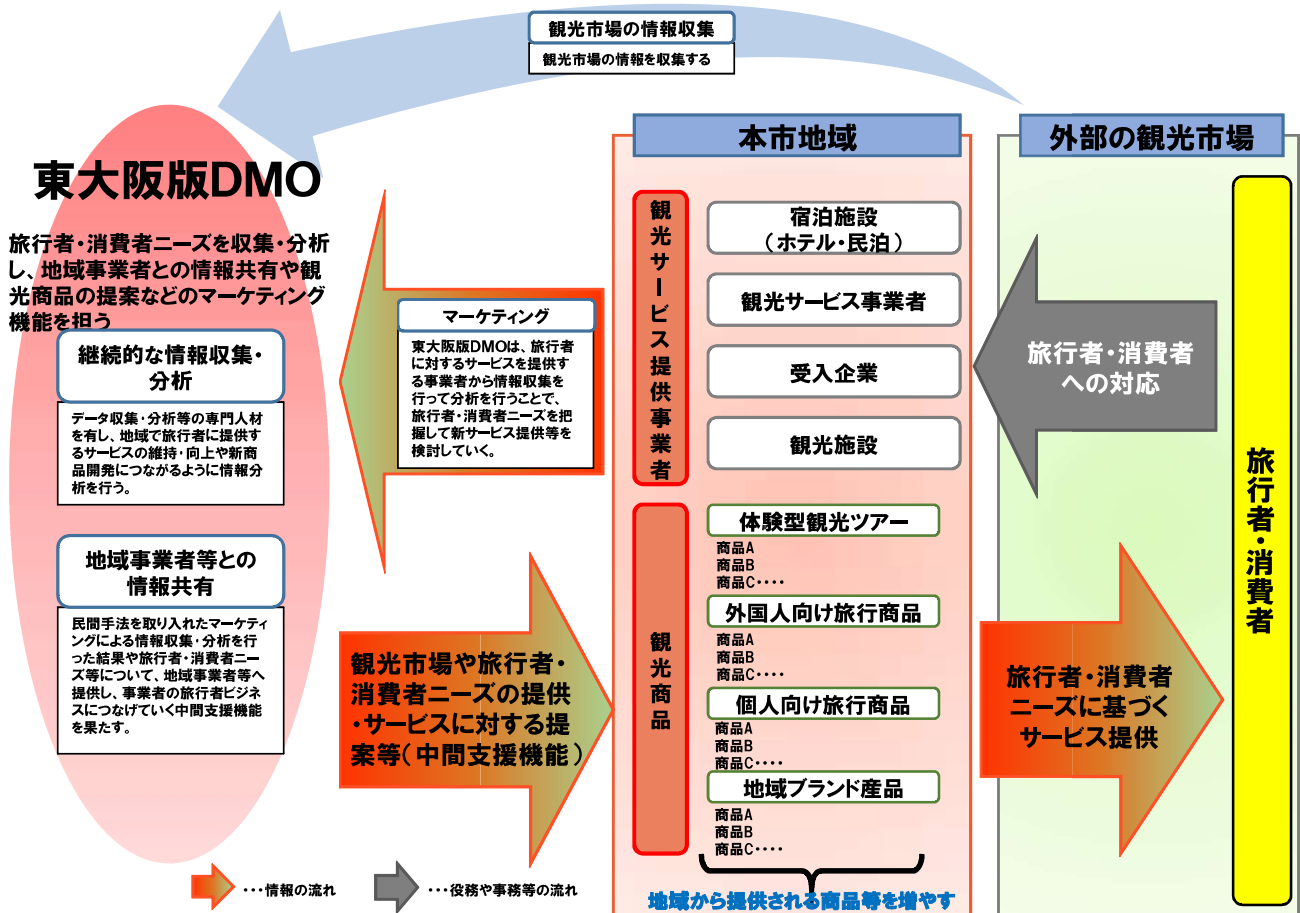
観光市場の情報収集

観光市場の情報を収集する

本市地域

外部の観光市場

東大阪版DMO

旅行者・消費者ニーズを収集・分析し、地域事業者との情報共有や観光商品の提案などのマーケティング機能を担う

継続的な情報収集・分析

データ収集・分析等の専門人材を有し、地域で旅行者に提供するサービスの維持・向上や新商品開発につながるように情報分析を行う。

地域事業者等との情報共有

民間手法を取り入れたマーケティングによる情報収集・分析を行った結果や旅行者・消費者ニーズ等について、地域事業者等へ提供し、事業者の旅行者ビジネスにつなげていく中間支援機能を果たす。

マーケティング

東大阪版DMOは、旅行者に対するサービスを提供する事業者から情報収集を行って分析を行うことで、旅行者・消費者ニーズを把握して新サービス提供等を検討していく。

観光市場や旅行者・消費者ニーズの提供・サービスに対する提案等（中間支援機能）

観光サービス提供事業者

宿泊施設（ホテル・民泊）

観光サービス事業者

受入企業

観光施設

観光商品

体験型観光ツアー

商品A
商品B
商品C・・・・

外国人向け旅行商品

商品A
商品B
商品C・・・・

個人向け旅行商品

商品A
商品B
商品C・・・・

地域ブランド産品

商品A
商品B
商品C・・・・

地域から提供される商品等を増やす

旅行者・消費者への対応

旅行者・消費者ニーズに基づくサービス提供

旅行者・消費者

・・・情報の流れ

・・・役務や事務等の流れ